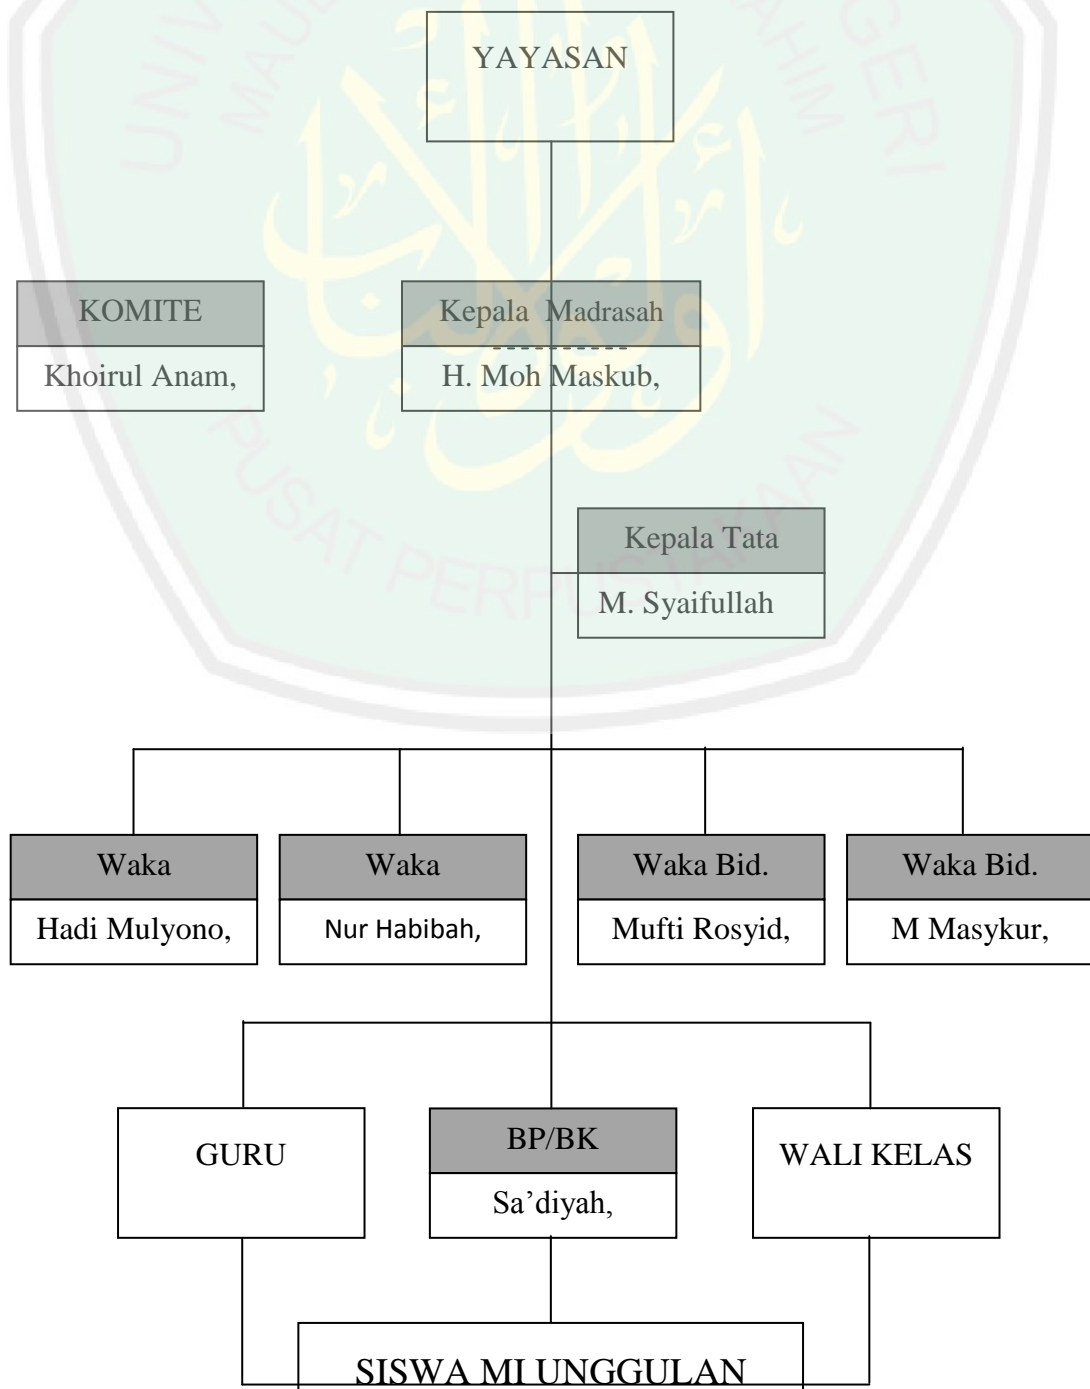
YAYASAN

KOMITE
Khoirul Anam,

Kepala Madrasah
H. Moh Maskub,

Kepala Tata
M. Syaifullah

Waka
Hadi Mulyono,

Waka
Nur Habibah,

Waka Bid.
Mufti Rosyid,

Waka Bid.
M Masykur,

GURU

BP/BK
Sa'diyah,

WALI KELAS

SISWA MI UNGGULAN